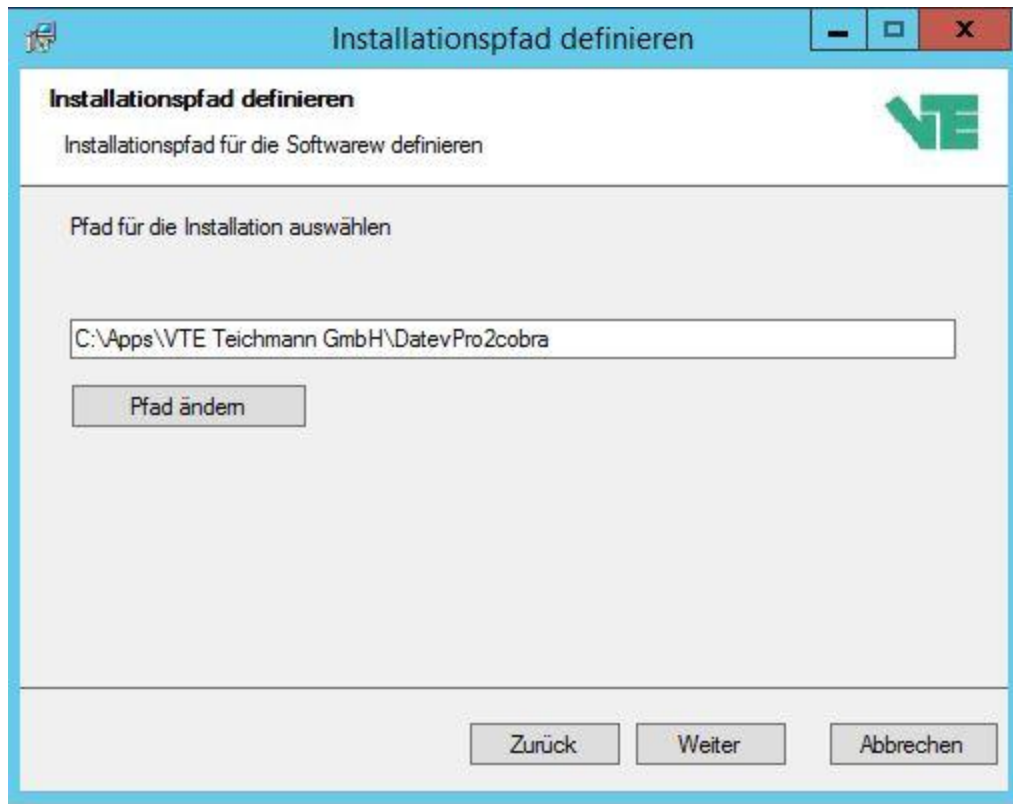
Installationspfad definieren

Installationspfad definieren

Installationspfad für die Softwarew definieren

VTE

Pfad für die Installation auswählen

C:\Apps\VTE Teichmann GmbH\DatevPro2cobra

Pfad ändern

Zurück

Weiter

Abbrechen